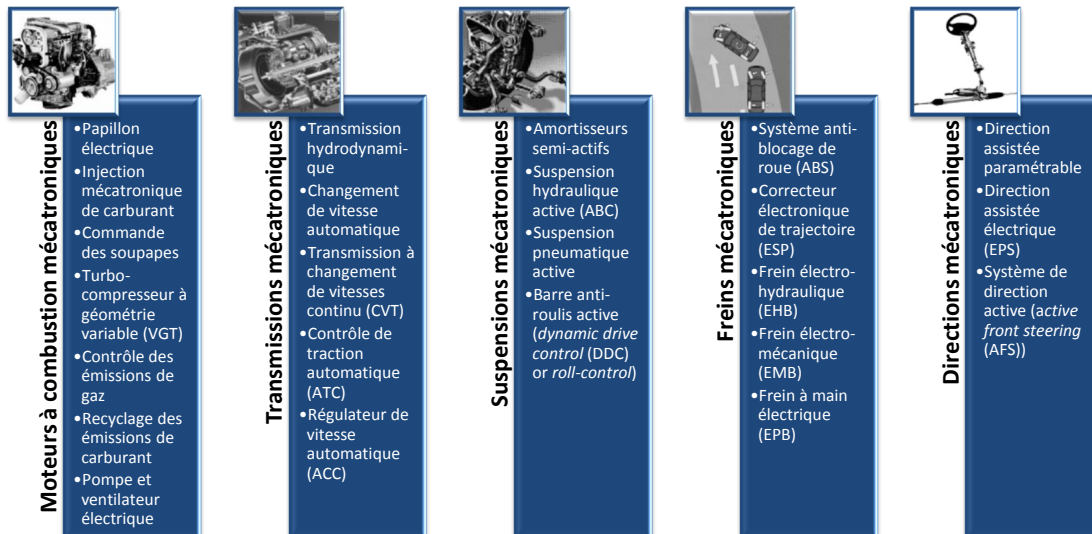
Moteurs à combustion mécatroniques

•Papillon électrique
•Injection mécatronique de carburant
•Commande des soupapes
•Turbo-compresseur à géométrie variable (VGT)
•Contrôle des émissions de gaz
•Recyclage des émissions de carburant
•Pompe et ventilateur électrique

Transmissions mécatroniques

•Transmission hydrodynamique
•Changement de vitesse automatique
•Transmission à changement de vitesses continu (CVT)
•Contrôle de traction automatique (ATC)
•Régulateur de vitesse automatique (ACC)

Suspensions mécatroniques

•Amortisseurs semi-actifs
•Suspension hydraulique active (ABC)
•Suspension pneumatique active
•Barre anti-roulis active (*dynamic drive control* (DDC) or *roll-control*)

Freins mécatroniques

•Système anti-blocage de roue (ABS)
•Correcteur électronique de trajectoire (ESP)
•Frein électro-hydraulique (EHB)
•Frein électro-mécanique (EMB)
•Frein à main électrique (EPB)

Directions mécatroniques

•Direction assistée paramétrable
•Direction assistée électrique (EPS)
•Système de direction active (*active front steering* (AFS))